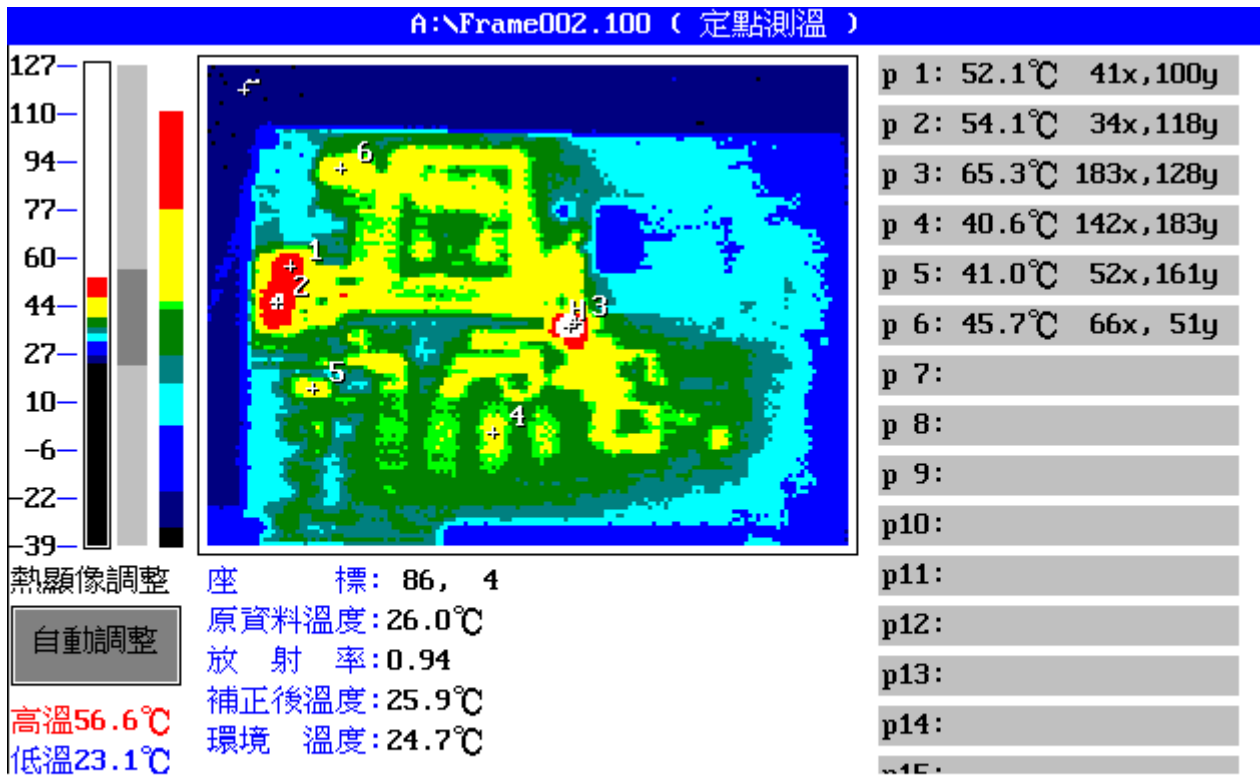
A:\Frame002.100 ( 定點測溫 )

127
110
94
77
60
44
27
10
-6
-22
-39

熱顯像調整

自動調整

高溫56.6℃
低溫23.1℃

6
1
2
3
5
4

座 標: 86, 4
原資料溫度:26.0℃
放 射 率:0.94
補正後溫度:25.9℃
環境 溫度:24.7℃

p 1: 52.1℃ 41x,100y
p 2: 54.1℃ 34x,118y
p 3: 65.3℃ 183x,128y
p 4: 40.6℃ 142x,183y
p 5: 41.0℃ 52x,161y
p 6: 45.7℃ 66x, 51y
p 7:
p 8:
p 9:
p10:
p11:
p12:
p13:
p14:
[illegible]